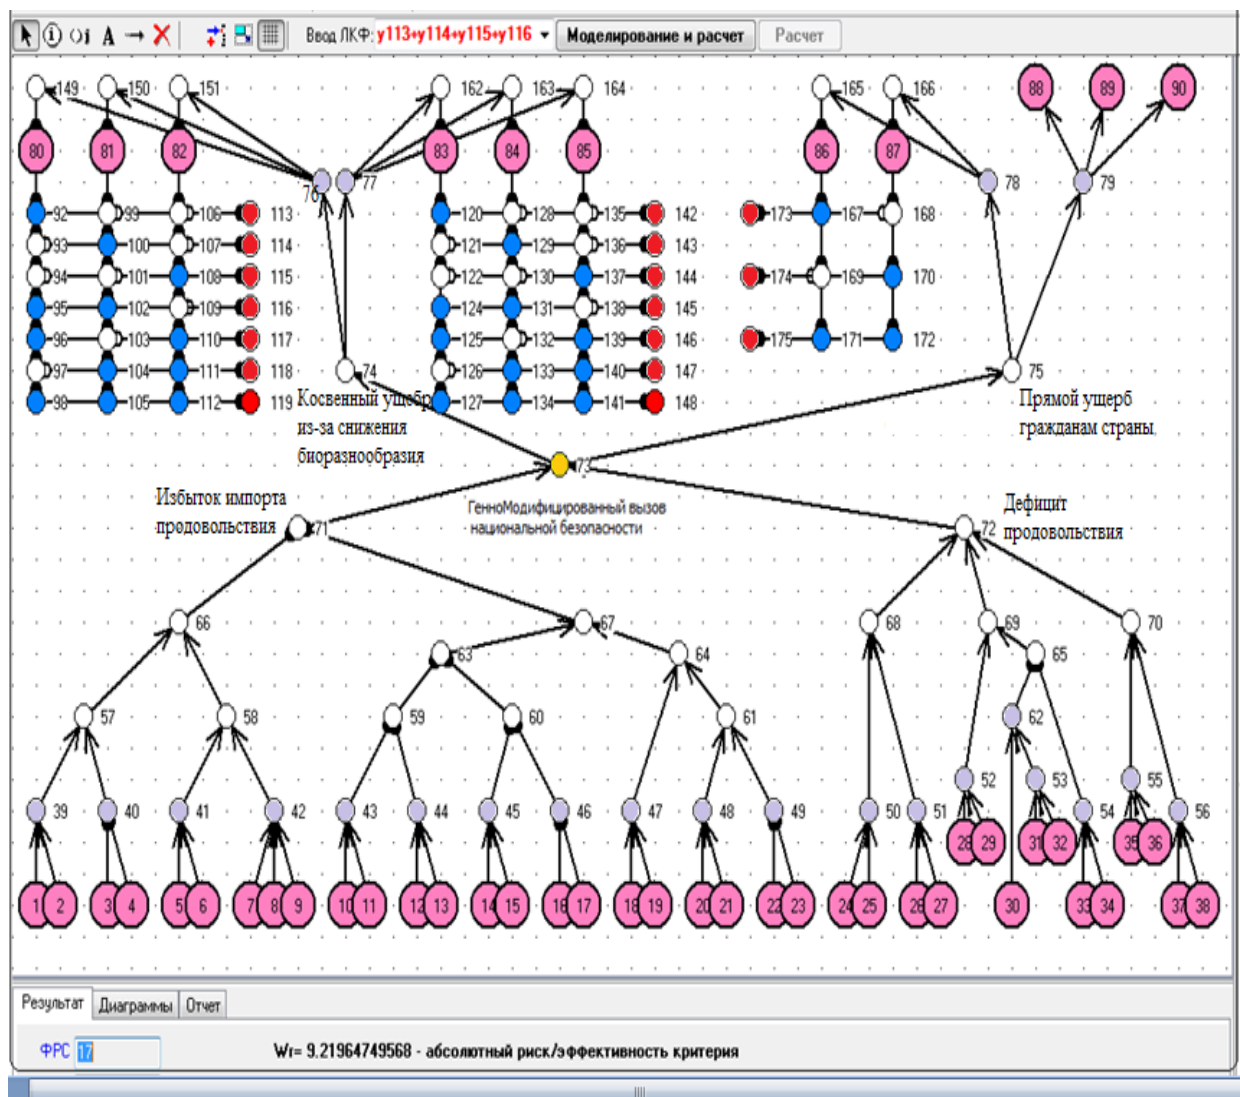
Ввод ЛКФ: y113+y114+y115+y116 Моделирование и расчет Расчет

149 150 151 162 163 164 165 166 88 89 90
80 81 82 83 84 85 86 87
76 77 78 79
92 99 106 113 120 128 135 142 173 167 168
93 100 107 114 121 129 136 143
94 101 108 115 122 130 137 144 174 169 170
95 102 109 116 124 131 138 145
96 103 110 117 125 132 139 146 175 171 172
97 104 111 118 74 126 133 140 147 75
98 105 112 119 127 134 141 148

Косвенный ущерб из-за снижения биоразнообразия

Прямой ущерб гражданам страны

73

ГенноМодифицированный вызов национальной безопасности

Избыток импорта продовольствия 71

72 Дефицит продовольствия

66 67 68 69 70
63 64 65
57 58 59 60 61 62
52 53 55
39 40 41 42 43 44 45 46 47 48 49 50 51 54 56
28 29 31 32 35 36
1 2 3 4 5 6 7 8 9 10 11 12 13 14 15 16 17 18 19 20 21 22 23 24 25 26 27 30 33 34 37 38

Результат Диаграммы Отчет

ФРС 17

Wr= 9.21964749568 - абсолютный риск/эффективность критерия